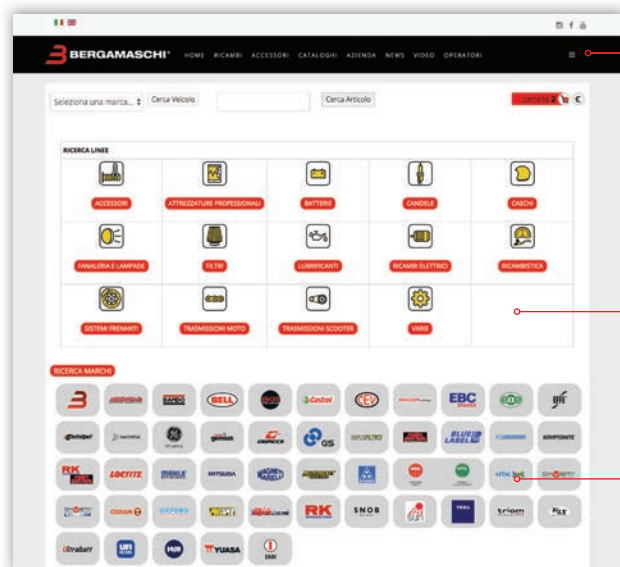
BERGAMASCHI HOME RICAMBI ACCESSORI CATALOGHI AZIENDA NEWS VIDEO OPERATORI

Seleziona una marca... Cerca Veicolo Cerca Articolo

Carrello 2 €

RICERCA LINEE

ACCESSORI ATTREZZATURE PROFESSIONALI BATTERIE CANDELE CASCHI

FANALERIA E LAMPADE FILTRI LUBRIFICANTI RICAMBI ELETTRICI RICAMBISTICA

SISTEMI FRENANTI TRASMISSIONI MOTO TRASMISSIONI SCOOTER VARIE

RICERCA MARCHI

BELL Castrol EBC GS LOCTITE RK SNOB Ultrabatt YUASA